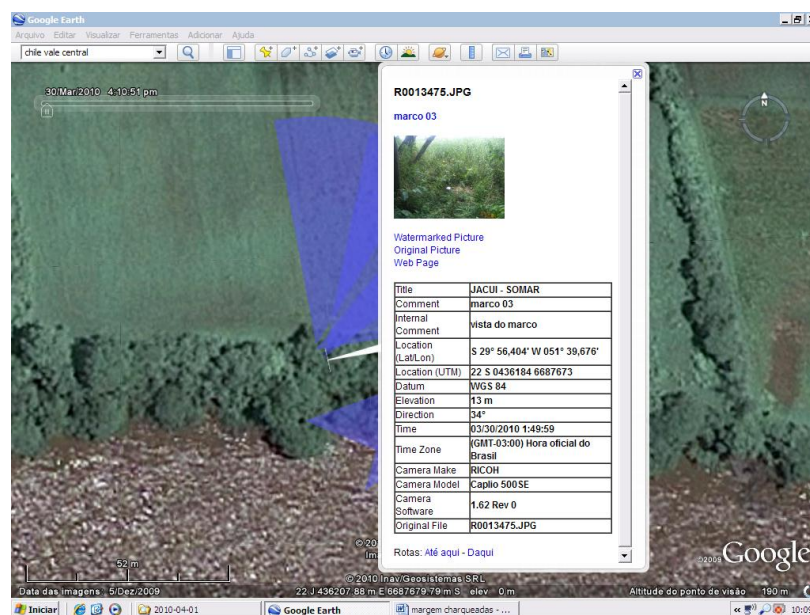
Google Earth

Arquivo Editar Visualizar Ferramentas Adicionar Ajuda

chile vale central

30 Mar 2010 4:10:51 pm

R0013475.JPG

marco 03

Watermarked Picture
Original Picture
Web Page

| Title | JACUI - SOMAR |
|---|---|
| Comment | marco 03 |
| Internal Comment | vista do marco |
| Location (Lat/Lon) | S 29° 56,404' W 051° 39,676' |
| Location (UTM) | 22 S 0436184 6687673 |
| Datum | WGS 84 |
| Elevation | 13 m |
| Direction | 34° |
| Time | 03/30/2010 1:49:59 |
| Time Zone | (GMT-03:00) Hora oficial do Brasil |
| Camera Make | RICOH |
| Camera Model | Caplio 500SE |
| Camera Software | 1.62 Rev 0 |
| Original File | R0013475.JPG |

Rotas: Até aqui - Daqui

N

52 m

Data das imagens 5/Dez/2009

© 2010 Inav/Geosistemas SRL

22 J 436207.88 m E 6687679.79 m S elev 0 m

©2009 Google

Altitude do ponto de visão 190 m

Iniciar

2010-04-01

Google Earth

margem charqueadas - ...

10:0